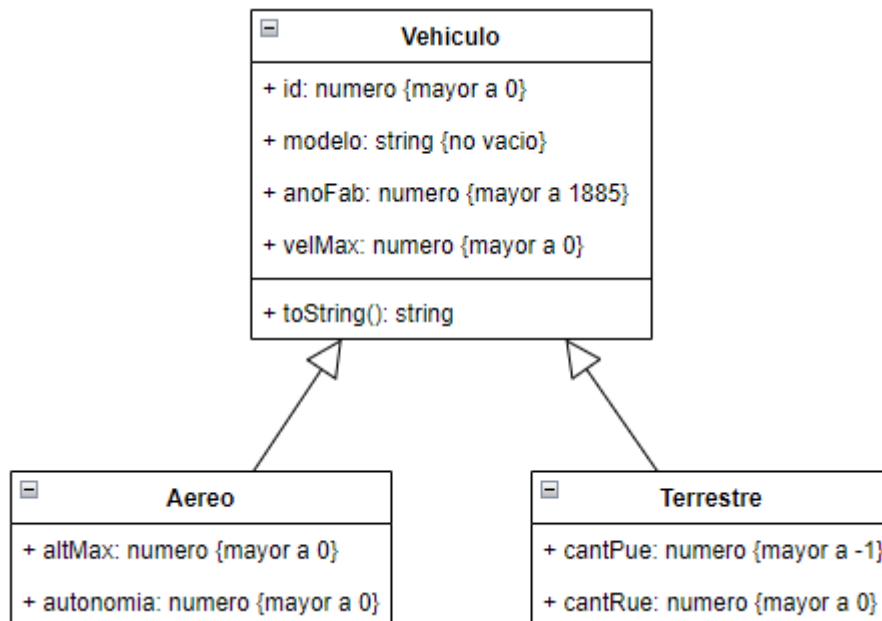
Vehiculo

+ id: numero {mayor a 0}

+ modelo: string {no vacio}

+ anoFab: numero {mayor a 1885}

+ velMax: numero {mayor a 0}

+ toString(): string

Aereo

+ altMax: numero {mayor a 0}

+ autonomia: numero {mayor a 0}

Terrestre

+ cantPue: numero {mayor a -1}

+ cantRue: numero {mayor a 0}